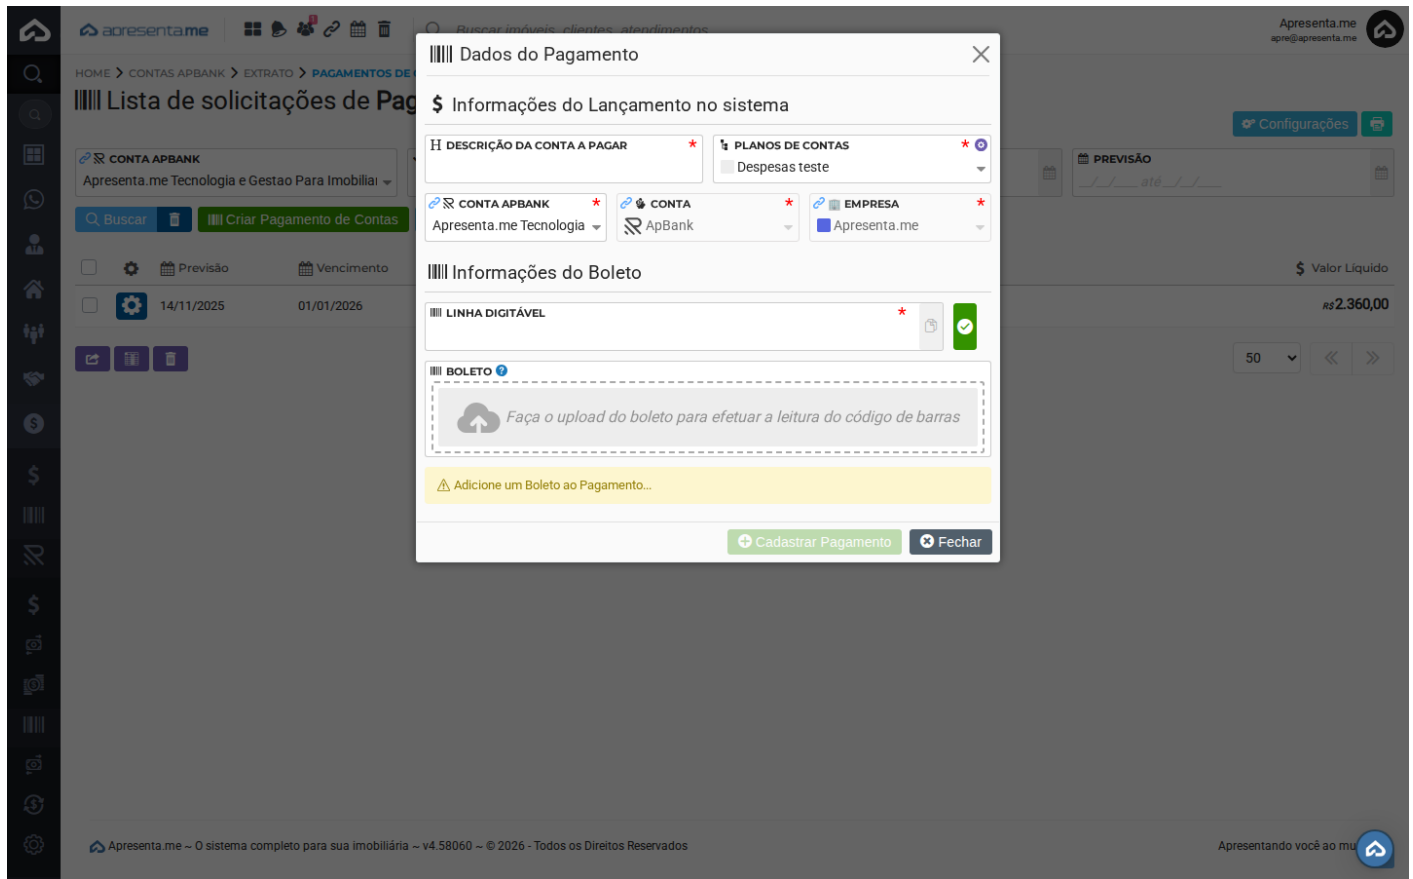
apresentame

Buscar imóveis, clientes, atendimentos

Apresenta.me
apre@apresenta.me

HOME > CONTAS APBANK > EXTRATO > PAGAMENTOS DE

Lista de solicitações de Pag

Configurações

CONTA APBANK
Apresenta.me Tecnologia e Gestao Para Imobiliai

PREVISÃO
__/__/__ até __/__/__

Buscar

Criar Pagamento de Contas

| | | Previsão | Vencimento | Valor Líquido |
|---|---|---|---|---|
| | | 14/11/2025 | 01/01/2026 | R$2.360,00 |

50

Dados do Pagamento

Informações do Lançamento no sistema

DESCRIÇÃO DA CONTA A PAGAR *

PLANOS DE CONTAS *
Despesas teste

CONTA APBANK *
Apresenta.me Tecnologia

CONTA *
ApBank

EMPRESA *
Apresenta.me

Informações do Boleto

LINHA DIGITÁVEL *

BOLETO

Faça o upload do boleto para efetuar a leitura do código de barras

Adicione um Boleto ao Pagamento...

Cadastrar Pagamento

Fechar

Apresenta.me ~ O sistema completo para sua imobiliária ~ v4.58060 ~ © 2026 - Todos os Direitos Reservados

Apresentando você ao mu